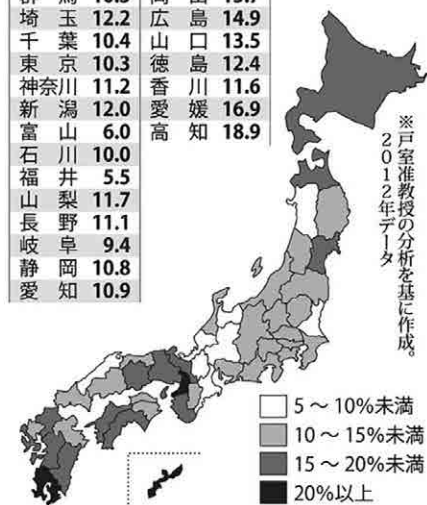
| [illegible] | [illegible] | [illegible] | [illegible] |
|---|---|---|---|
| 埼　玉 | 12.2 | 広　島 | 14.9 |
| 千　葉 | 10.4 | 山　口 | 13.5 |
| 東　京 | 10.3 | 徳　島 | 12.4 |
| 神奈川 | 11.2 | 香　川 | 11.6 |
| 新　潟 | 12.0 | 愛　媛 | 16.9 |
| 富　山 | 6.0 | 高　知 | 18.9 |
| 石　川 | 10.0 | | |
| 福　井 | 5.5 | | |
| 山　梨 | 11.7 | | |
| 長　野 | 11.1 | | |
| 岐　阜 | 9.4 | | |
| 静　岡 | 10.8 | | |
| 愛　知 | 10.9 | | |

※戸室准教授の分析を基に作成。2012年データ

5 ～ 10%未満
10 ～ 15%未満
15 ～ 20%未満
20%以上